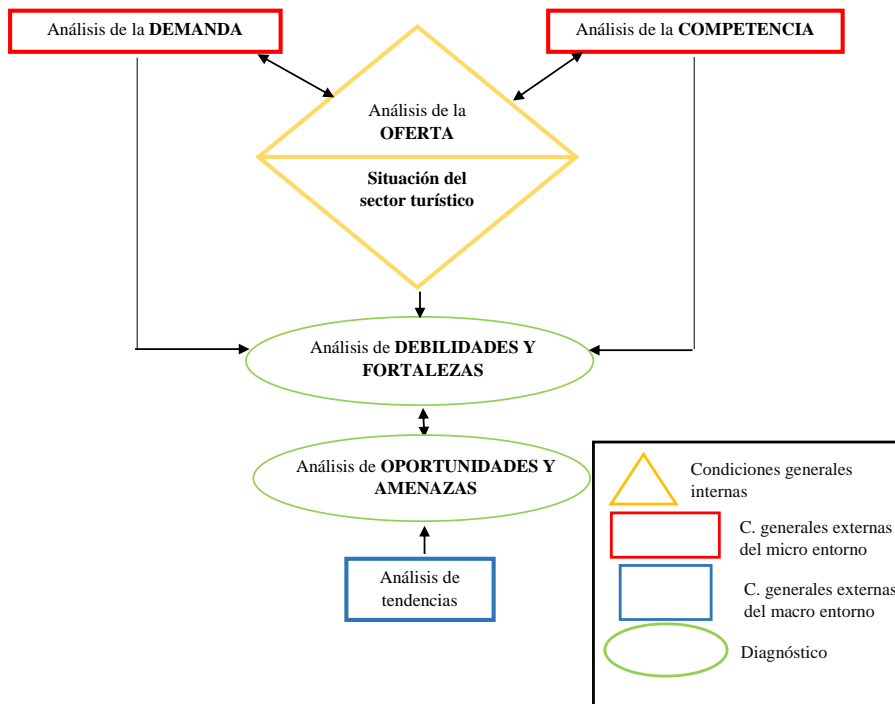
Análisis de la **DEMANDA**

Análisis de la **COMPETENCIA**

Análisis de la **OFERTA**

**Situación del sector turístico**

Análisis de **DEBILIDADES Y FORTALEZAS**

Análisis de **OPORTUNIDADES Y AMENAZAS**

Análisis de tendencias

Condiciones generales internas

C. generales externas del micro entorno

C. generales externas del macro entorno

Diagnóstico